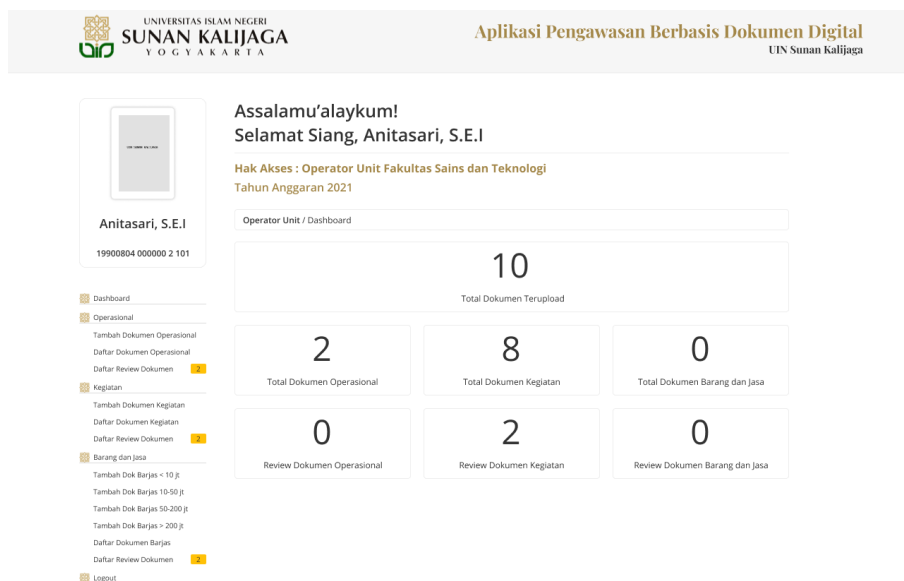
UNIVERSITAS ISLAM NEGERI
SUNAN KALIJAGA
YOGYAKARTA

Aplikasi Pengawasan Berbasis Dokumen Digital
UIN Sunan Kalijaga

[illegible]

Anitasari, S.E.I

19900804 000000 2 101

Dashboard
Operasional
Tambah Dokumen Operasional
Daftar Dokumen Operasional
Daftar Review Dokumen 2
Kegiatan
Tambah Dokumen Kegiatan
Daftar Dokumen Kegiatan
Daftar Review Dokumen 2
Barang dan Jasa
Tambah Dok Barjas < 10 jt
Tambah Dok Barjas 10-50 jt
Tambah Dok Barjas 50-200 jt
Tambah Dok Barjas > 200 jt
Daftar Dokumen Barjas
Daftar Review Dokumen 2
Logout

Assalamu'alaykum!
Selamat Siang, Anitasari, S.E.I

Hak Akses : Operator Unit Fakultas Sains dan Teknologi
Tahun Anggaran 2021

Operator Unit / Dashboard

10
Total Dokumen Terupload

2
Total Dokumen Operasional

8
Total Dokumen Kegiatan

0
Total Dokumen Barang dan Jasa

0
Review Dokumen Operasional

2
Review Dokumen Kegiatan

0
Review Dokumen Barang dan Jasa